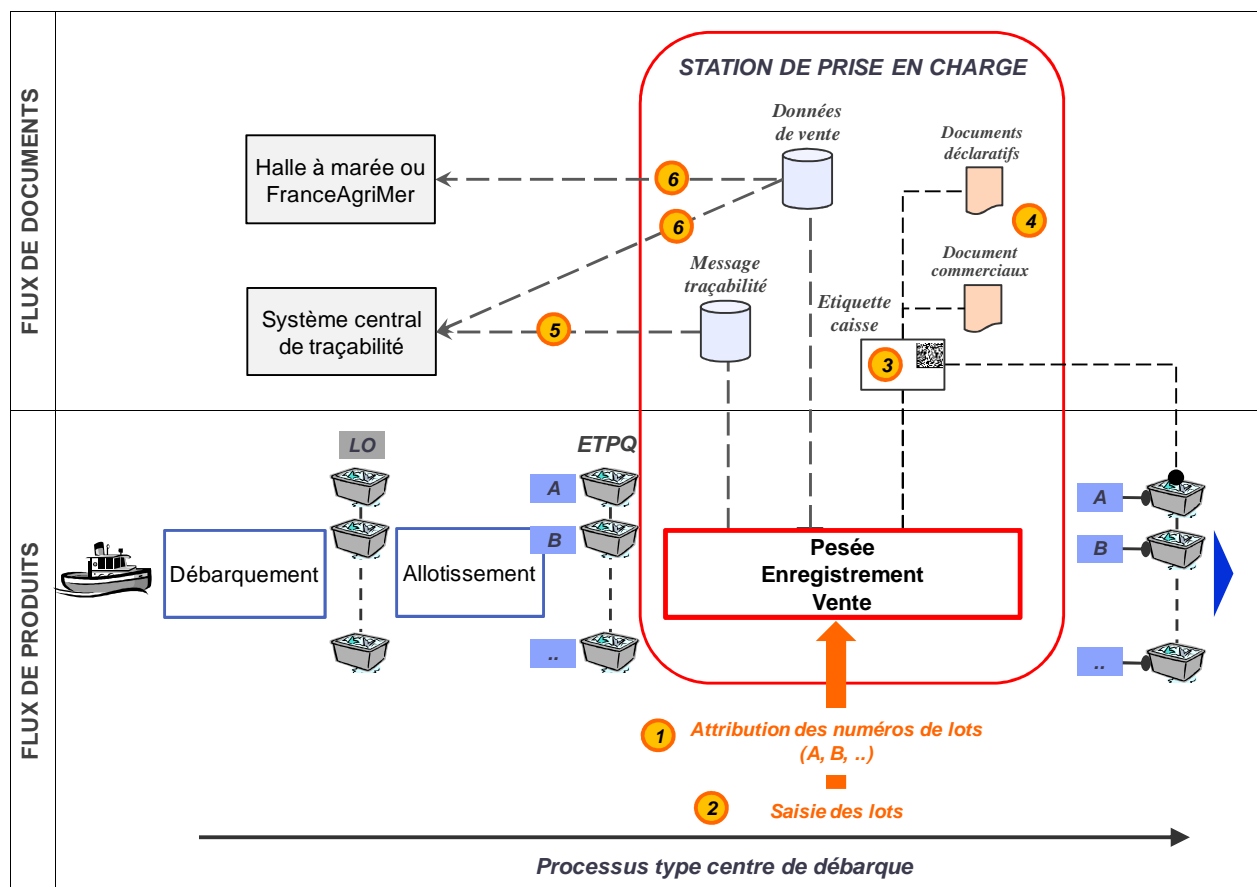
FLUX DE DOCUMENTS

STATION DE PRISE EN CHARGE

Données de vente

Documents déclaratifs

Halle à marée ou FranceAgriMer

6

6

4

Document commerciaux

Message traçabilité

Etiquette caisse

Système central de traçabilité

5

3

FLUX DE PRODUITS

LO

ETPQ

A

B

..

Débarquement

Allotissement

Pesée
Enregistrement
Vente

A

B

..

1 Attribution des numéros de lots (A, B, ..)

2 Saisie des lots

Processus type centre de débarque